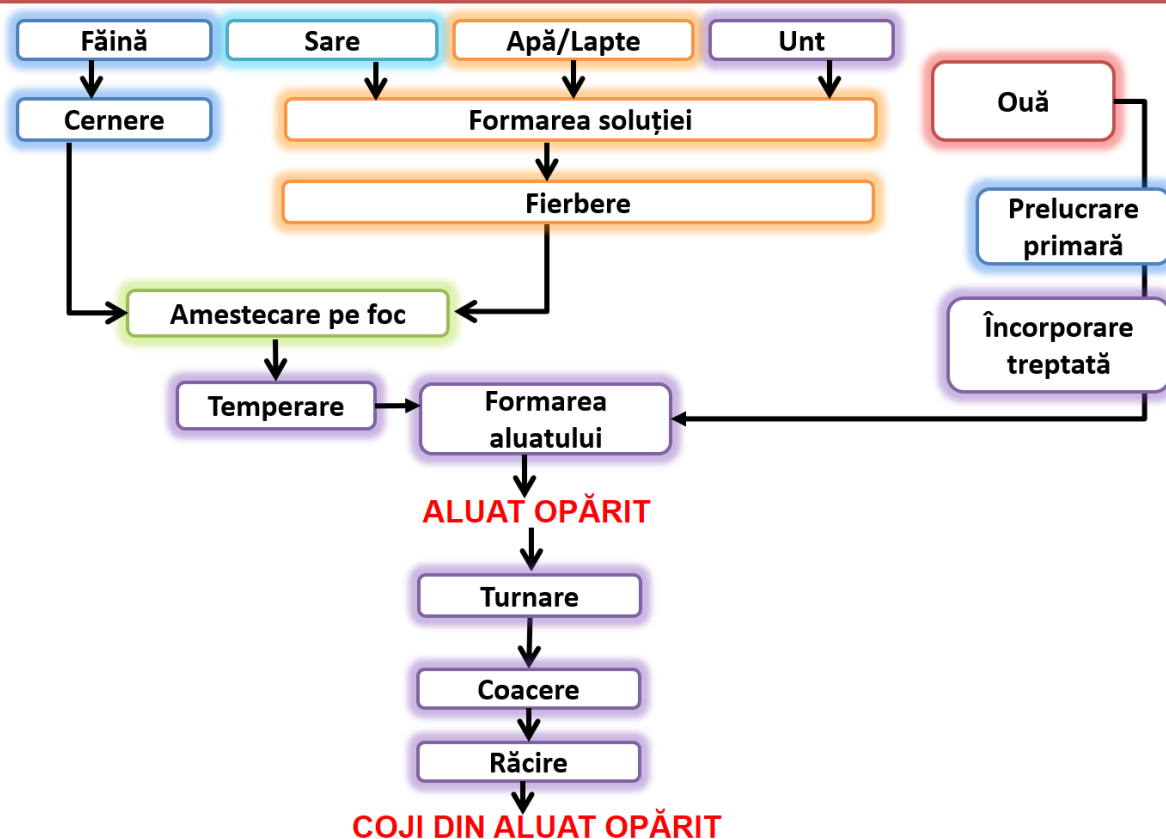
Făină

Sare

Apă/Lapte

Unt

Cernere

Formarea soluției

Ouă

Fierbere

Prelucrare primară

Amestecare pe foc

Încorporare treptată

Temperare

Formarea aluatului

ALUAT OPĂRIT

Turnare

Coacere

Răcire

COJI DIN ALUAT OPĂRIT